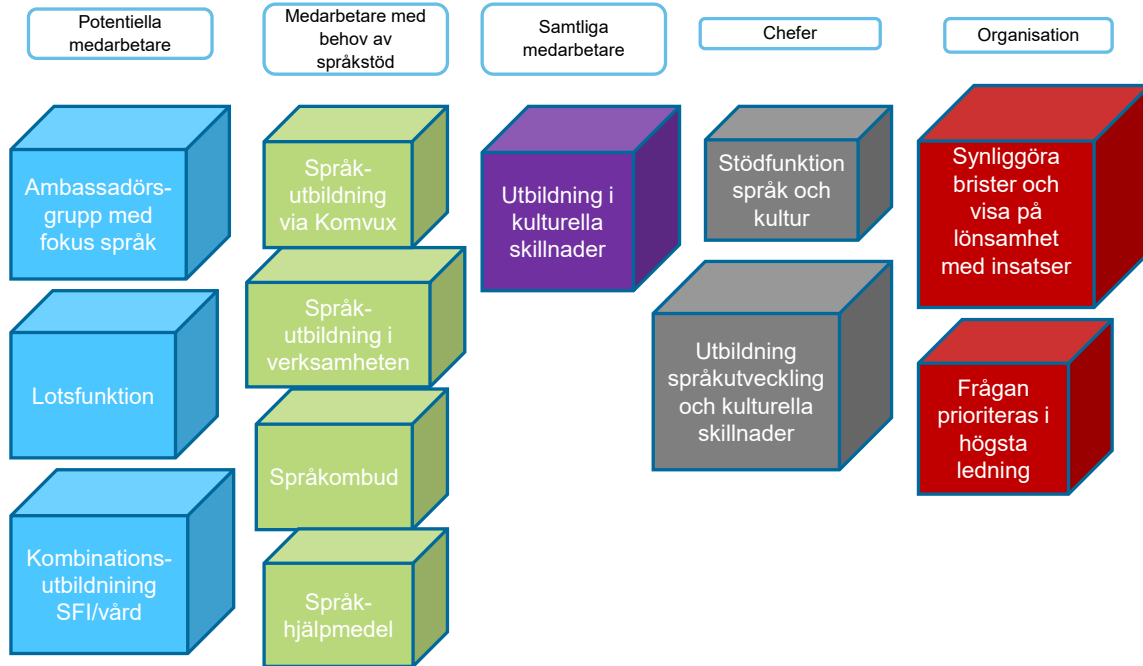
Potentiella medarbetare

Medarbetare med behov av språkstöd

Samtliga medarbetare

Chefer

Organisation

Ambassadörsgrupp med fokus språk

Lotsfunktion

Kombinationsutbildnining SFI/vård

Språkutbildning via Komvux

Språkutbildning i verksamheten

Språkombud

Språkhjälpmedel

Utbildning i kulturella skillnader

Stödfunktion språk och kultur

Utbildning språkutveckling och kulturella skillnader

Synliggöra brister och visa på lönsamhet med insatser

Frågan prioriteras i högsta ledning